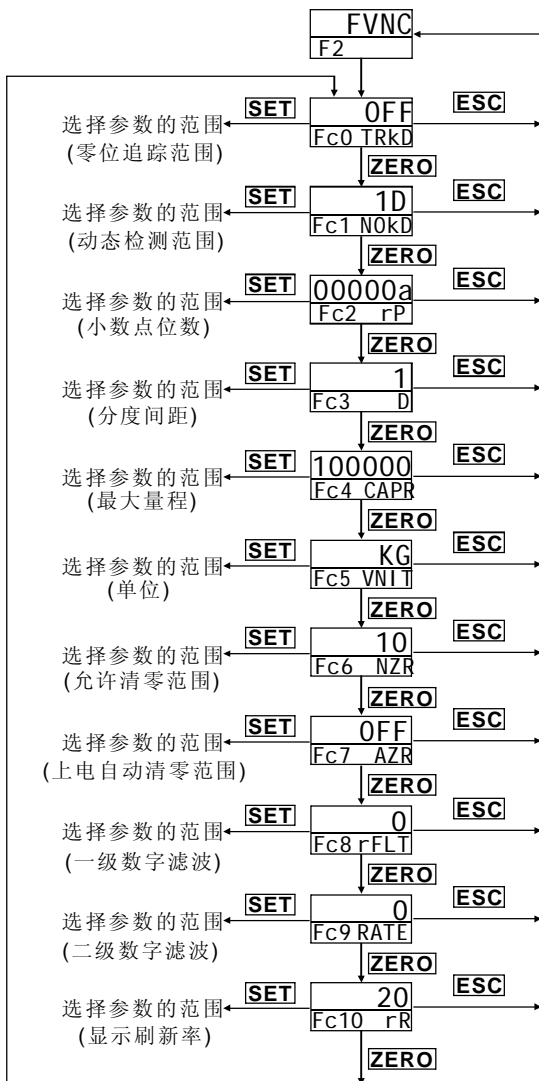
FVNC
F2

选择参数的范围
(零位追踪范围)
SET
OFF
Fc0 TRkD
ESC
ZERO

选择参数的范围
(动态检测范围)
SET
1D
Fc1 NOkD
ESC
ZERO

选择参数的范围
(小数点位数)
SET
00000a
Fc2 rP
ESC
ZERO

选择参数的范围
(分度间距)
SET
1
Fc3 D
ESC
ZERO

选择参数的范围
(最大量程)
SET
100000
Fc4 CAPR
ESC
ZERO

选择参数的范围
(单位)
SET
KG
Fc5 VNIT
ESC
ZERO

选择参数的范围
(允许清零范围)
SET
10
Fc6 NZR
ESC
ZERO

选择参数的范围
(上电自动清零范围)
SET
OFF
Fc7 AZR
ESC
ZERO

选择参数的范围
(一级数字滤波)
SET
0
Fc8 rFLT
ESC
ZERO

选择参数的范围
(二级数字滤波)
SET
0
Fc9 RATE
ESC
ZERO

选择参数的范围
(显示刷新率)
SET
20
Fc10 rR
ESC
ZERO